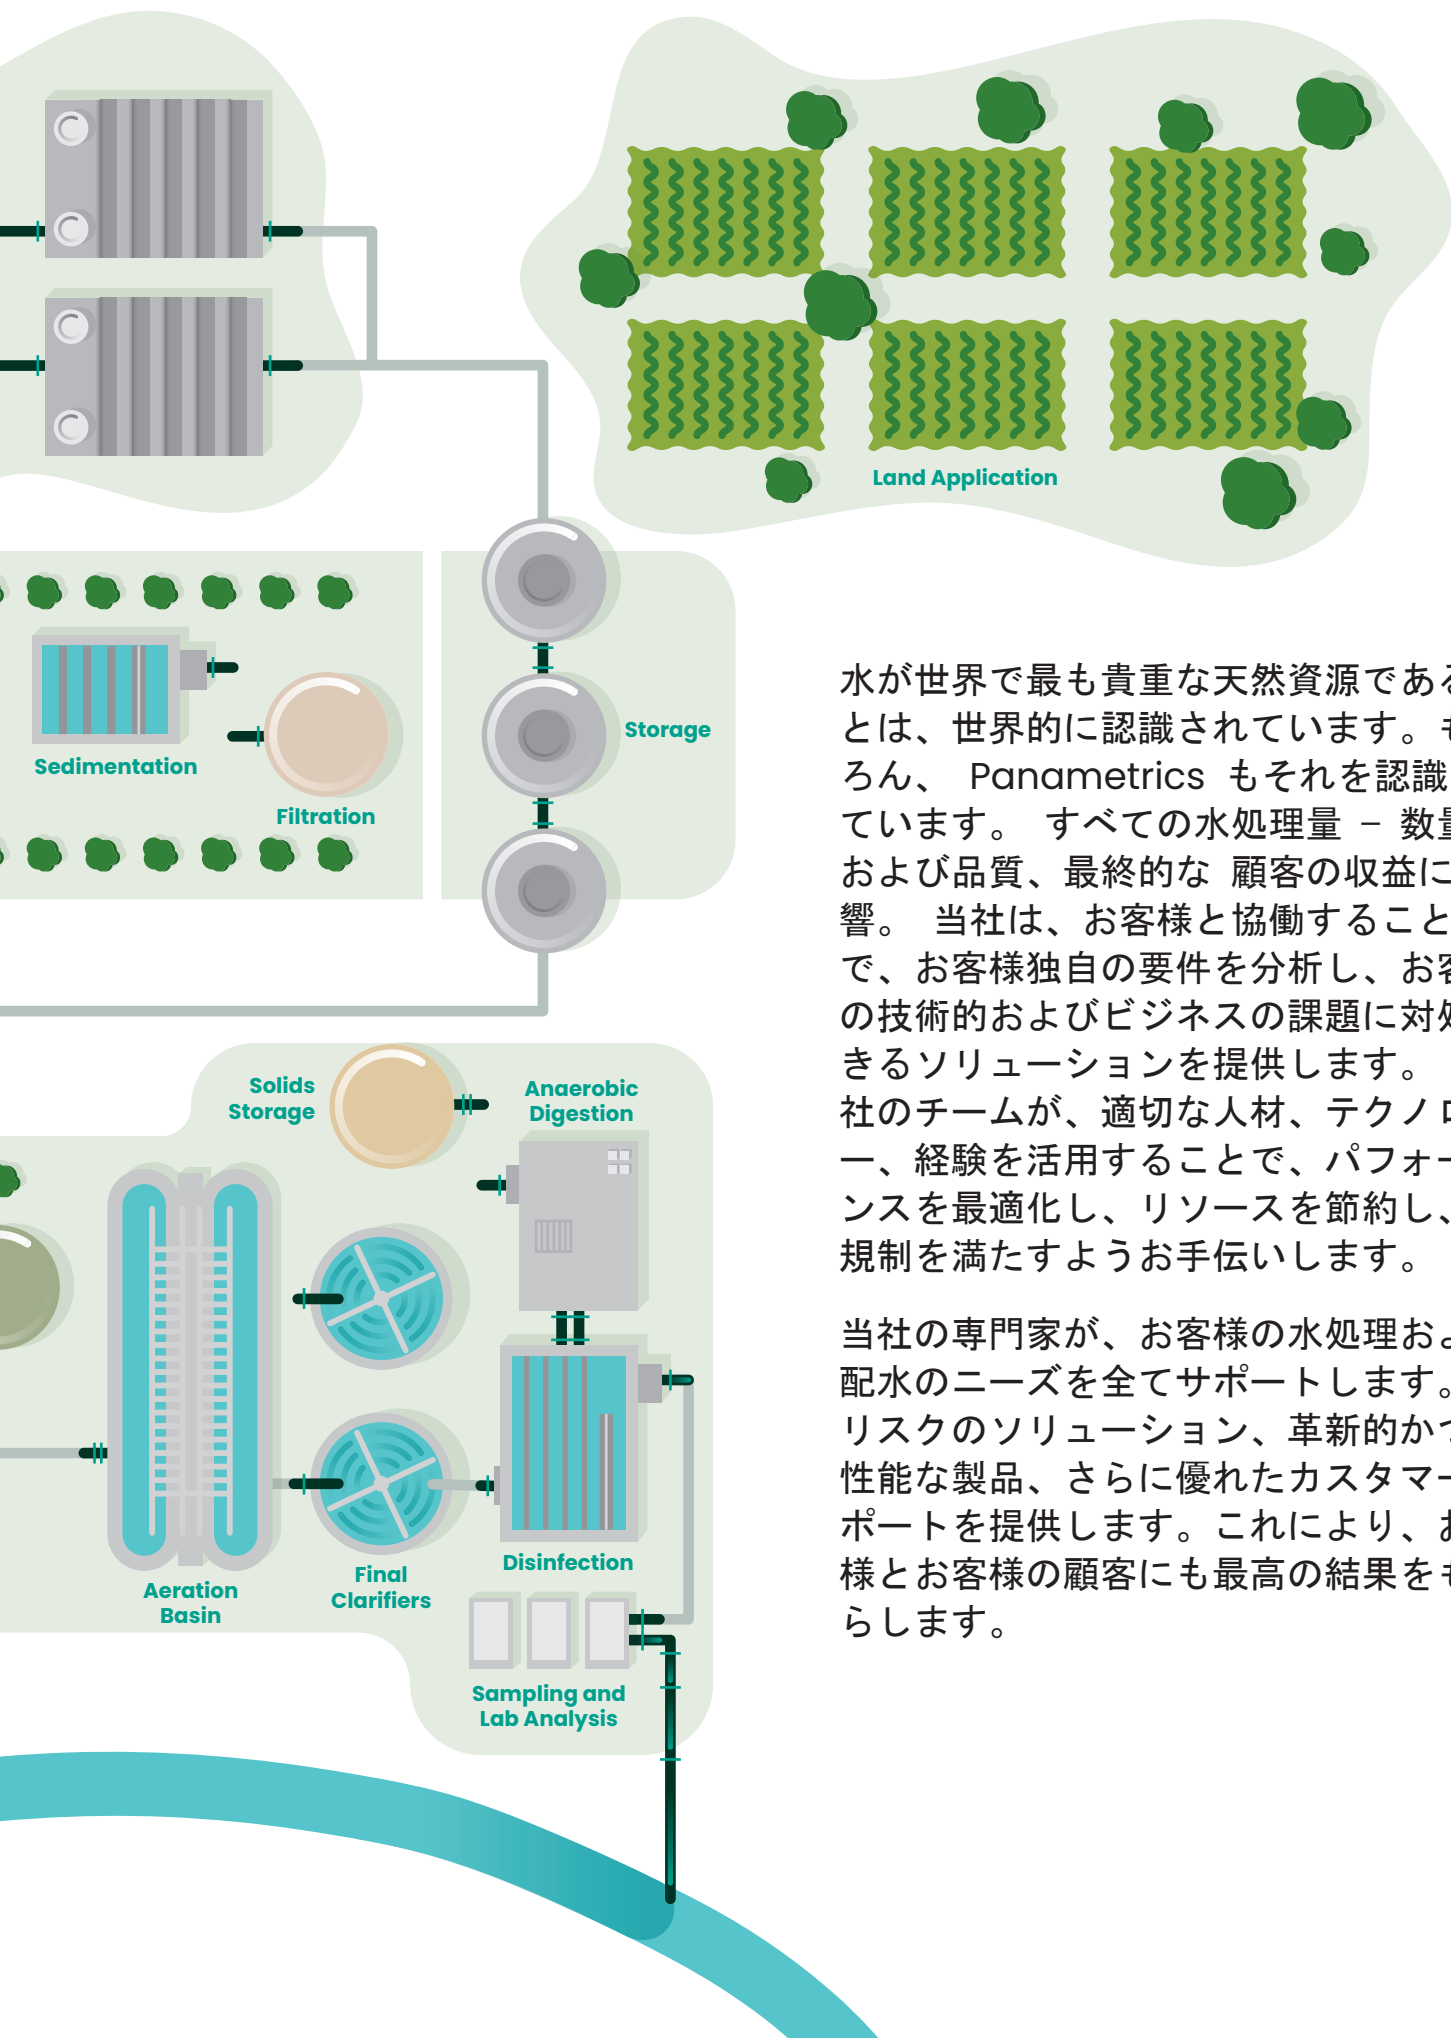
Land Application

Sedimentation

Filtration

Storage

Solids Storage

Anaerobic Digestion

Aeration Basin

Final Clarifiers

Disinfection

Sampling and Lab Analysis

水が世界で最も貴重な天然資源である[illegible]とは、世界的に認識されています。も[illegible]ろん、 Panametrics もそれを認識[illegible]ています。 すべての水処理量 – 数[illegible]および品質、最終的な 顧客の収益に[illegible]響。 当社は、お客様と協働すること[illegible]で、お客様独自の要件を分析し、お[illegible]の技術的およびビジネスの課題に対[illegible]きるソリューションを提供します。 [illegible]社のチームが、適切な人材、テクノ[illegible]ー、経験を活用することで、パフォ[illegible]ンスを最適化し、リソースを節約し、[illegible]規制を満たすようお手伝いします。

当社の専門家が、お客様の水処理お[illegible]配水のニーズを全てサポートします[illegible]リスクのソリューション、革新的か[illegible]性能な製品、さらに優れたカスタマ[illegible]ポートを提供します。これにより、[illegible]様とお客様の顧客にも最高の結果を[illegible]らします。